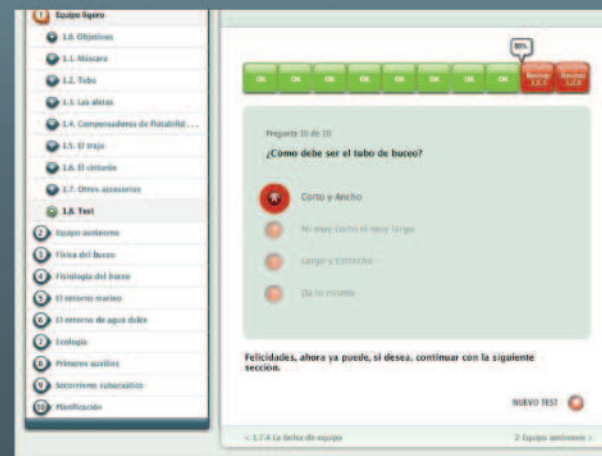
1 Equipo ligero
1.0. Objetivos
1.1. Máscara
1.2. Tubo
1.3. Las aletas
1.4. Compensadores de flotabilid...
1.5. El traje
1.6. El cinturón
1.7. Otros accesorios
1.8. Test
2 Equipo autónomo
3 Física del buceo
4 Fisiología del buceo
5 El entorno marino
6 El entorno de agua dulce
7 Ecología
8 Primeros auxilios
9 Socorrismo subacuático
10 Planificación

80%
OK OK OK OK OK OK OK OK Revisar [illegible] Revisar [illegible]

Pregunta 10 de 10
¿Cómo debe ser el tubo de buceo?

Corto y Ancho
Ni muy corto ni muy largo
Largo y Estrecho
Da lo mismo

Felicidades, ahora ya puede, si desea, continuar con la siguiente sección.

NUEVO TEST

< 1.7.4 La bolsa de equipo
2 Equipo autónomo >